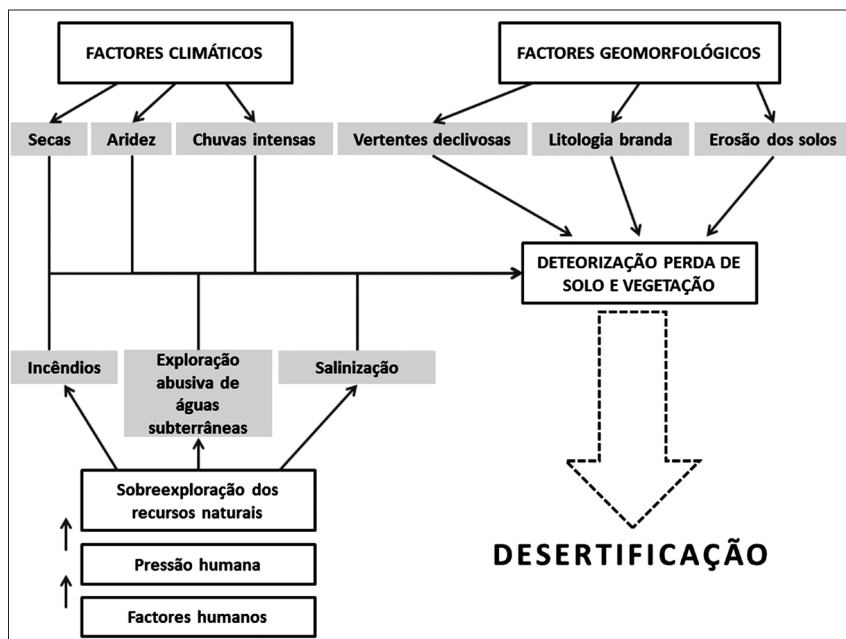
FACTORES CLIMÁTICOS

FACTORES GEOMORFOLÓGICOS

Secas

Aridez

Chuvas intensas

Vertentes declivosas

Litologia branda

Erosão dos solos

DETEORIZAÇÃO PERDA DE SOLO E VEGETAÇÃO

Incêndios

Exploração abusiva de águas subterrâneas

Salinização

Sobreexploração dos recursos naturais

Pressão humana

Factores humanos

DESERTIFICAÇÃO